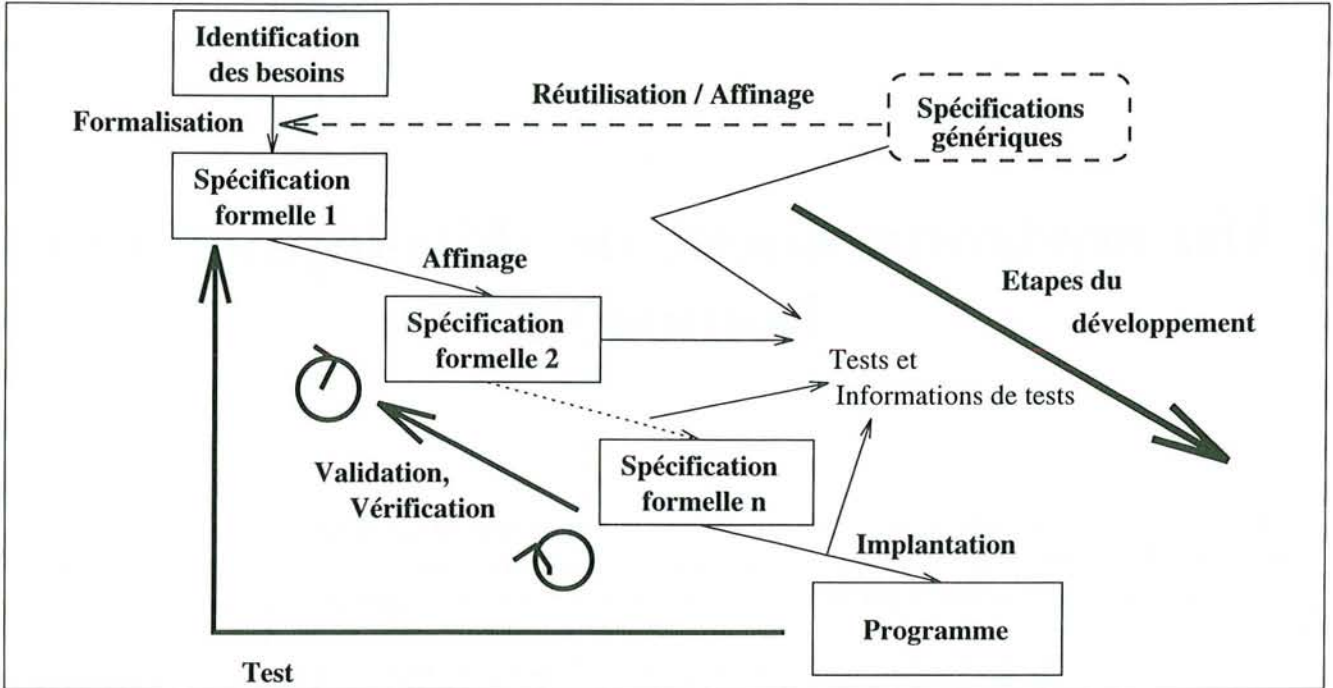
Identification des besoins

Réutilisation / Affinage

Spécifications génériques

Formalisation

Spécification formelle 1

Affinage

Etapes du développement

Spécification formelle 2

Tests et Informations de tests

Validation, Vérification

Spécification formelle n

Implantation

Programme

Test